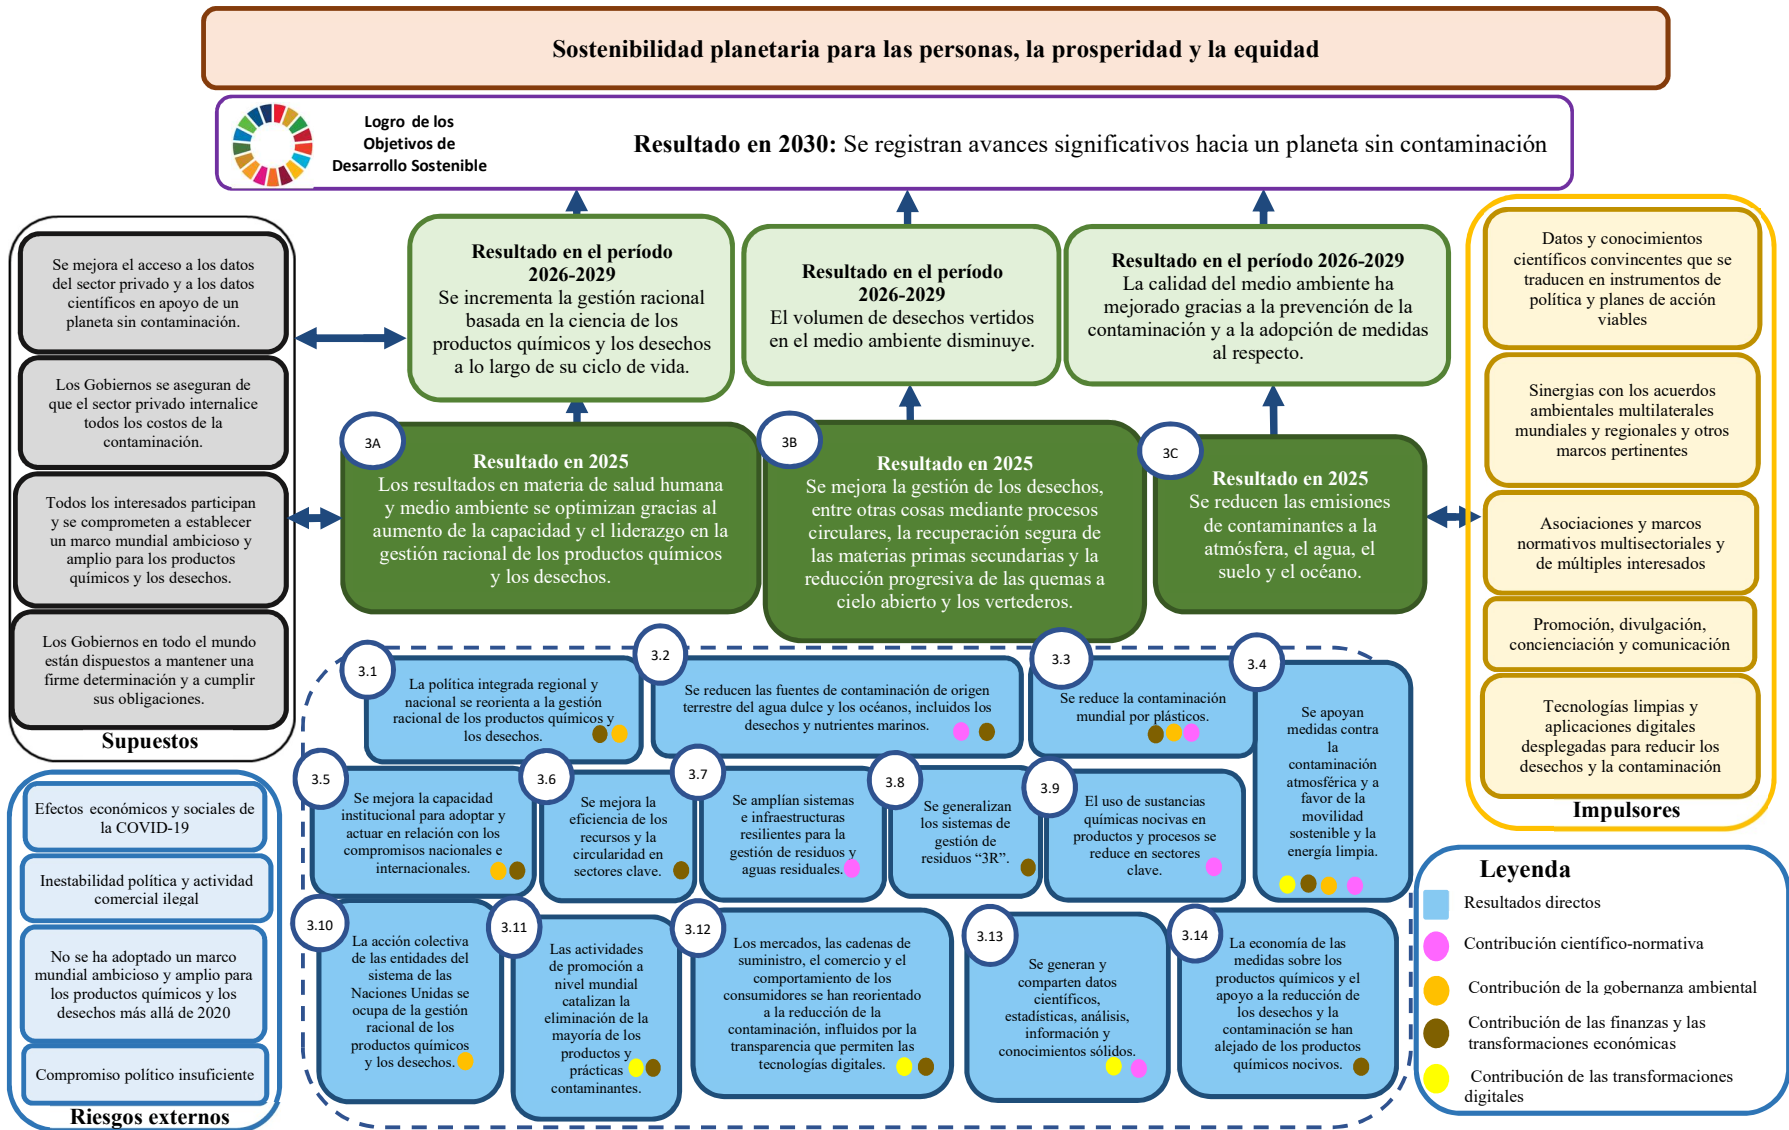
Sostenibilidad planetaria para las personas, la prosperidad y la equidad

Logro de los Objetivos de Desarrollo Sostenible

Resultado en 2030: Se registran avances significativos hacia un planeta sin contaminación

Se mejora el acceso a los datos del sector privado y a los datos científicos en apoyo de un planeta sin contaminación.

Los Gobiernos se aseguran de que el sector privado internalice todos los costos de la contaminación.

Todos los interesados participan y se comprometen a establecer un marco mundial ambicioso y amplio para los productos químicos y los desechos.

Los Gobiernos en todo el mundo están dispuestos a mantener una firme determinación y a cumplir sus obligaciones.

Supuestos

Resultado en el período 2026-2029
Se incrementa la gestión racional basada en la ciencia de los productos químicos y los desechos a lo largo de su ciclo de vida.

Resultado en el período 2026-2029
El volumen de desechos vertidos en el medio ambiente disminuye.

Resultado en el período 2026-2029
La calidad del medio ambiente ha mejorado gracias a la prevención de la contaminación y a la adopción de medidas al respecto.

3A
Resultado en 2025
Los resultados en materia de salud humana y medio ambiente se optimizan gracias al aumento de la capacidad y el liderazgo en la gestión racional de los productos químicos y los desechos.

3B
Resultado en 2025
Se mejora la gestión de los desechos, entre otras cosas mediante procesos circulares, la recuperación segura de las materias primas secundarias y la reducción progresiva de las quemas a cielo abierto y los vertederos.

3C
Resultado en 2025
Se reducen las emisiones de contaminantes a la atmósfera, el agua, el suelo y el océano.

Datos y conocimientos científicos convincentes que se traducen en instrumentos de política y planes de acción viables

Sinergias con los acuerdos ambientales multilaterales mundiales y regionales y otros marcos pertinentes

Asociaciones y marcos normativos multisectoriales y de múltiples interesados

Promoción, divulgación, concienciación y comunicación

Tecnologías limpias y aplicaciones digitales desplegadas para reducir los desechos y la contaminación

Impulsores

3.1 La política integrada regional y nacional se reorienta a la gestión racional de los productos químicos y los desechos.

3.2 Se reducen las fuentes de contaminación de origen terrestre del agua dulce y los océanos, incluidos los desechos y nutrientes marinos.

3.3 Se reduce la contaminación mundial por plásticos.

3.4 Se apoyan medidas contra la contaminación atmosférica y a favor de la movilidad sostenible y la energía limpia.

3.5 Se mejora la capacidad institucional para adoptar y actuar en relación con los compromisos nacionales e internacionales.

3.6 Se mejora la eficiencia de los recursos y la circularidad en sectores clave.

3.7 Se amplían sistemas e infraestructuras resilientes para la gestión de residuos y aguas residuales.

3.8 Se generalizan los sistemas de gestión de residuos "3R".

3.9 El uso de sustancias químicas nocivas en productos y procesos se reduce en sectores clave.

3.10 La acción colectiva de las entidades del sistema de las Naciones Unidas se ocupa de la gestión racional de los productos químicos y los desechos.

3.11 Las actividades de promoción a nivel mundial catalizan la eliminación de la mayoría de los productos y prácticas contaminantes.

3.12 Los mercados, las cadenas de suministro, el comercio y el comportamiento de los consumidores se han reorientado a la reducción de la contaminación, influidos por la transparencia que permiten las tecnologías digitales.

3.13 Se generan y comparten datos científicos, estadísticas, análisis, información y conocimientos sólidos.

3.14 La economía de las medidas sobre los productos químicos y el apoyo a la reducción de los desechos y la contaminación se han alejado de los productos químicos nocivos.

Efectos económicos y sociales de la COVID-19

Inestabilidad política y actividad comercial ilegal

No se ha adoptado un marco mundial ambicioso y amplio para los productos químicos y los desechos más allá de 2020

Compromiso político insuficiente

Riesgos externos

Leyenda
Resultados directos
Contribución científico-normativa
Contribución de la gobernanza ambiental
Contribución de las finanzas y las transformaciones económicas
Contribución de las transformaciones digitales